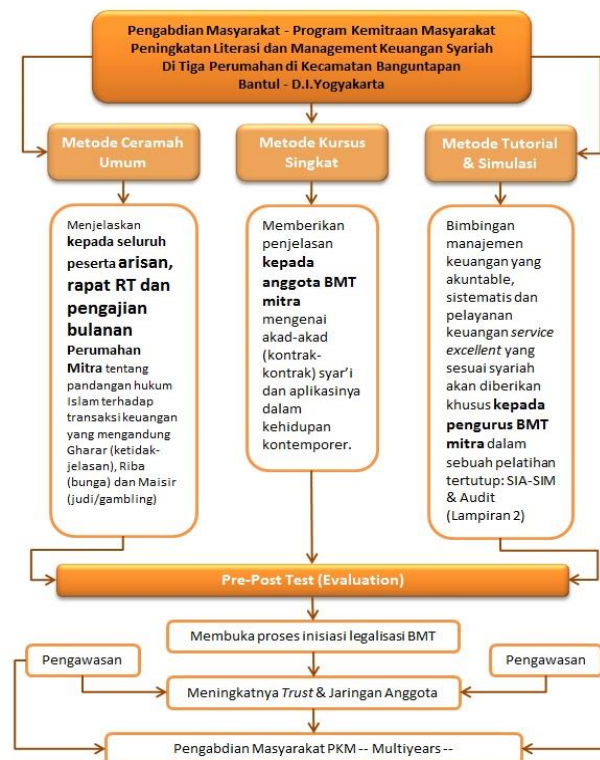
Pengabdian Masyarakat - Program Kemitraan Masyarakat Peningkatan Literasi dan Management Keuangan Syariah Di Tiga Perumahan di Kecamatan Banguntapan Bantul - D.I.Yogyakarta

Metode Ceramah Umum

Metode Kursus Singkat

Metode Tutorial & Simulasi

Menjelaskan **kepada seluruh** peserta **arisan, rapat RT dan pengajian bulanan Perumahan Mitra** tentang pandangan hukum Islam terhadap transaksi keuangan yang mengandung Gharar (ketidak-jelasan), Riba (bunga) dan Maisir (judi/gambling)

Memberikan penjelasan **kepada anggota BMT mitra** mengenai akad-akad (kontrak-kontrak) syar'i dan aplikasinya dalam kehidupan kontemporer.

Bimbingan manajemen keuangan yang akuntable, sistematis dan pelayanan keuangan *service excellent* yang sesuai syariah akan diberikan khusus **kepada pengurus BMT mitra** dalam sebuah pelatihan tertutup: SIA-SIM & Audit (Lampiran 2)

Pre-Post Test (Evaluation)

Membuka proses inisiasi legalisasi BMT

Pengawasan

Pengawasan

Meningkatnya *Trust* & Jaringan Anggota

Pengabdian Masyarakat PKM -- Multiyears --